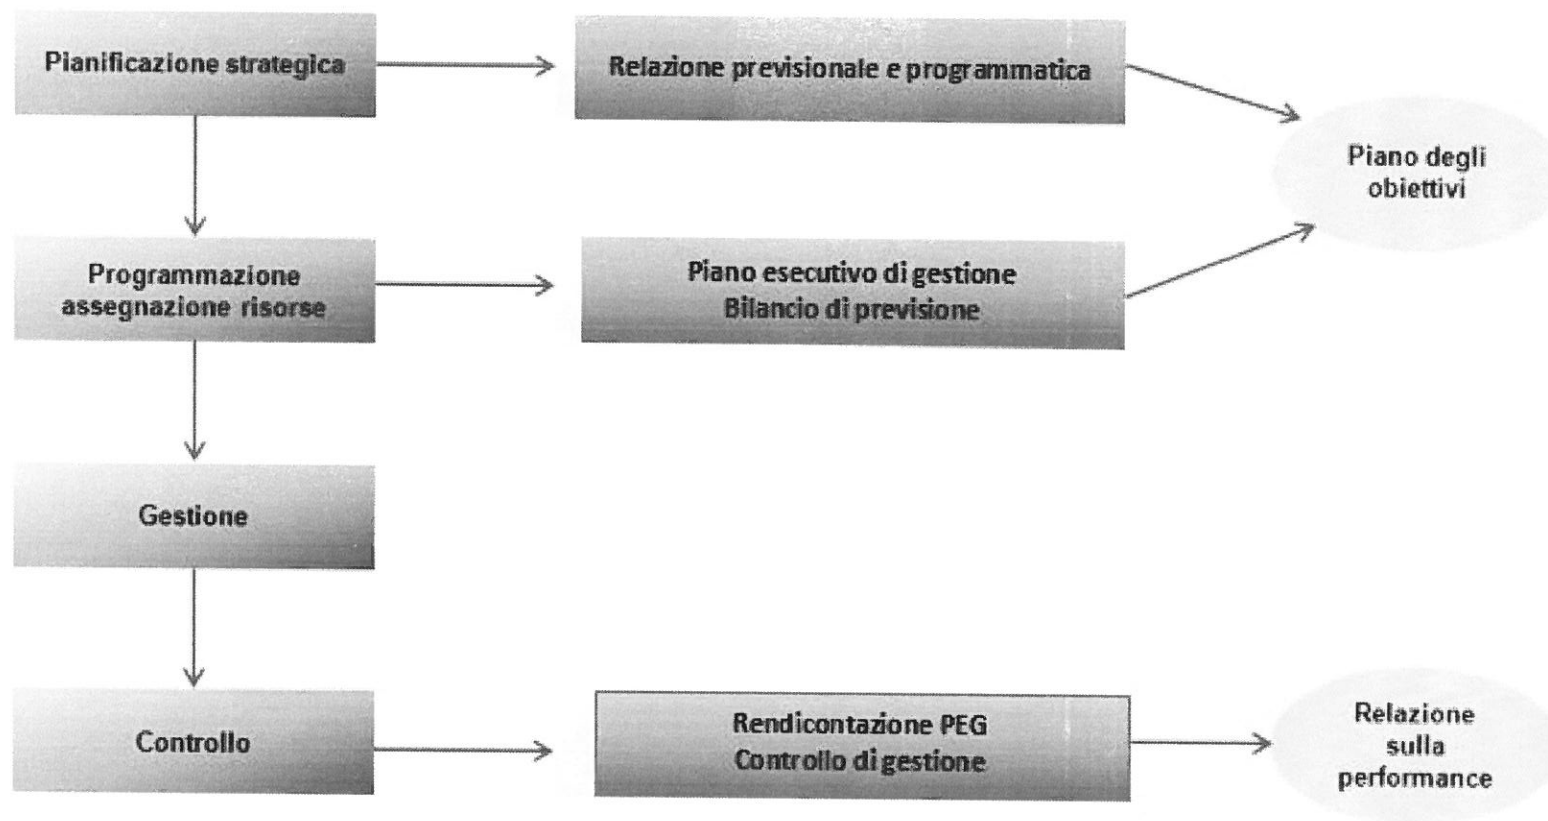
Pianificazione strategica

Relazione previsionale e programmatica

Piano degli obiettivi

Programmazione assegnazione risorse

Piano esecutivo di gestione
Bilancio di previsione

Gestione

Controllo

Rendicontazione PEG
Controllo di gestione

Relazione sulla performance